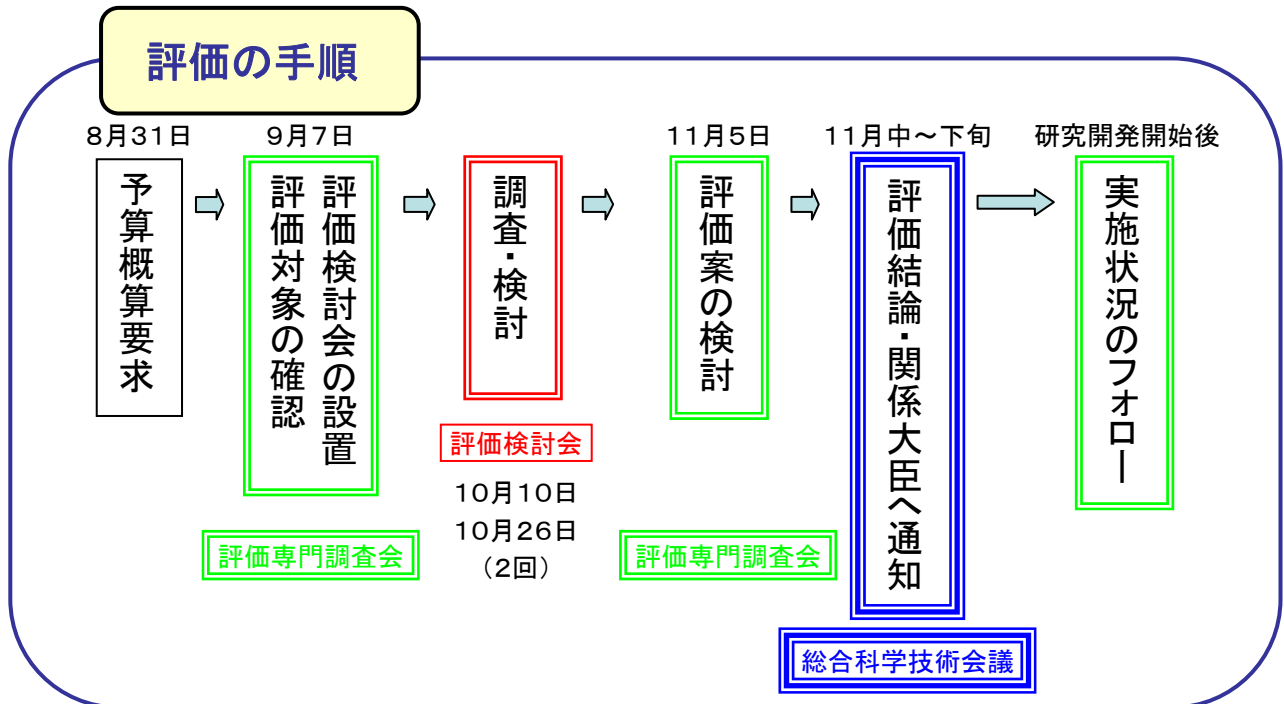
評価の手順

8月31日
予算概算要求

9月7日
評価検討会の設置
評価対象の確認
評価専門調査会

調査・検討
評価検討会
10月10日
10月26日
（2回）

11月5日
評価案の検討
評価専門調査会

11月中～下旬
評価結論・関係大臣へ通知
総合科学技術会議

研究開発開始後
実施状況のフォロー